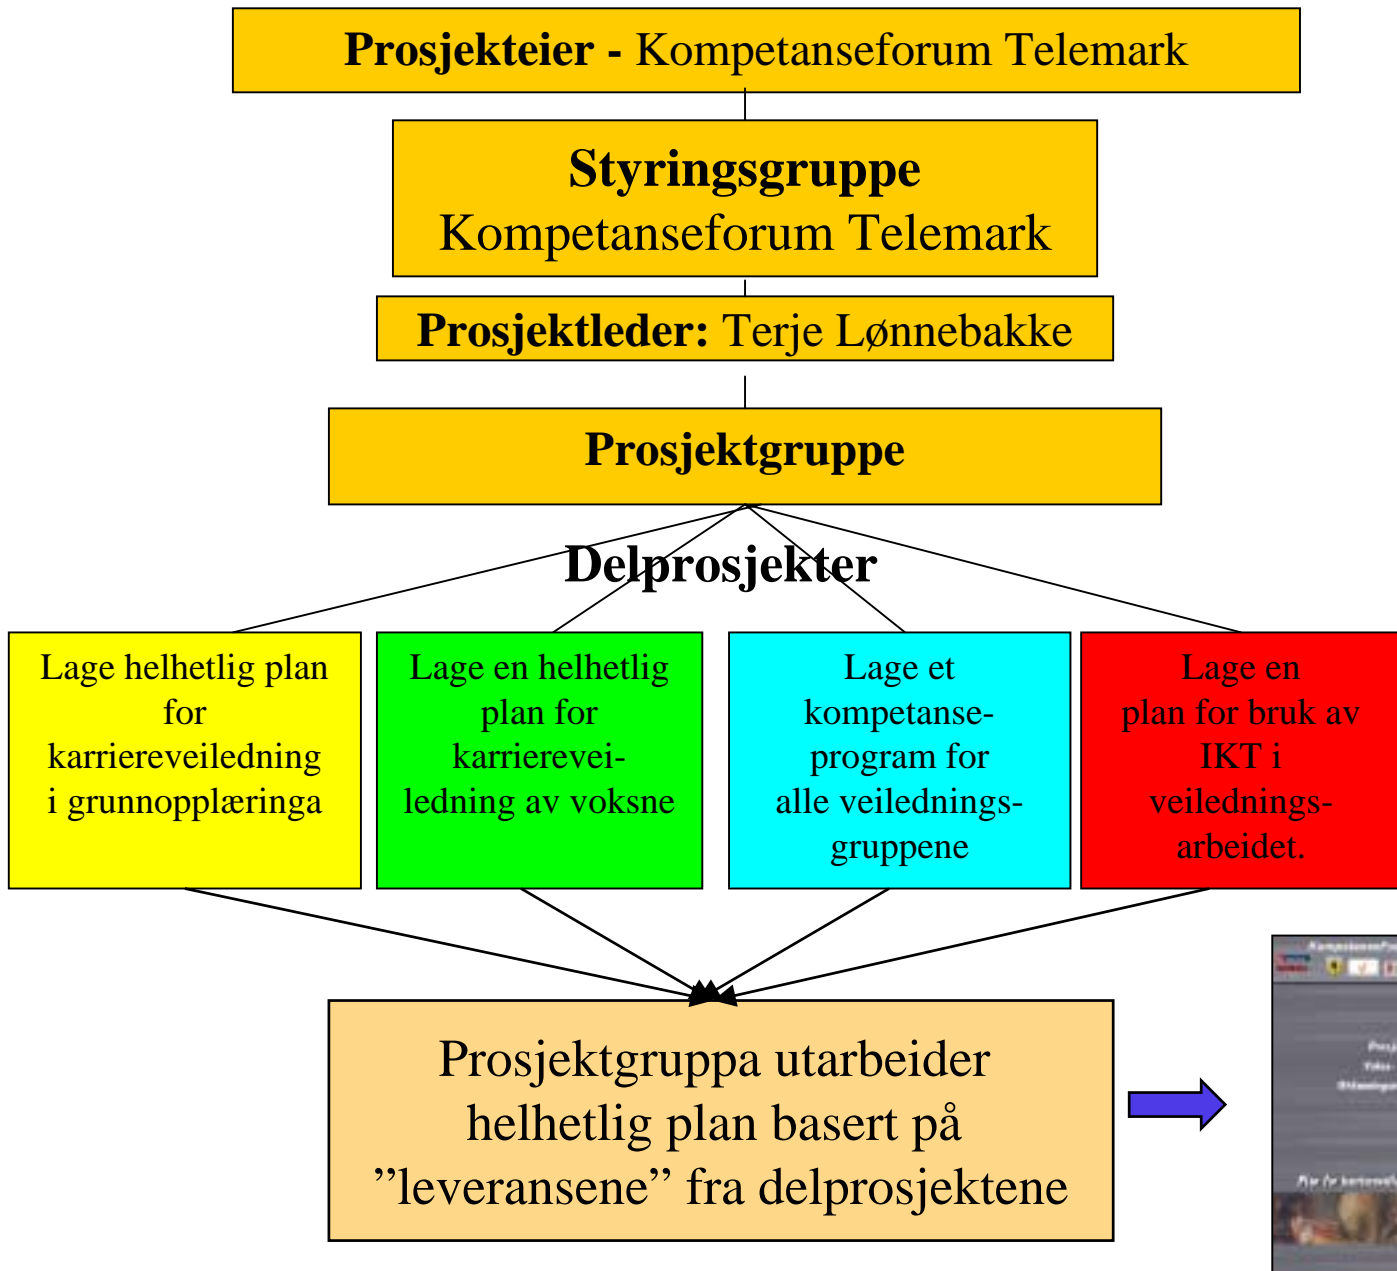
Prosjekteier - Kompetanseforum Telemark

Styringsgruppe
Kompetanseforum Telemark

Prosjektleder: Terje Lønnebakke

Prosjektgruppe

Delprosjekter

Lage helhetlig plan for karriereveiledning i grunnopplæringa

Lage en helhetlig plan for karriereveiledning av voksne

Lage et kompetanseprogram for alle veiledningsgruppene

Lage en plan for bruk av IKT i veiledningsarbeidet.

Prosjektgruppa utarbeider helhetlig plan basert på ”leveransene” fra delprosjektene

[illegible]